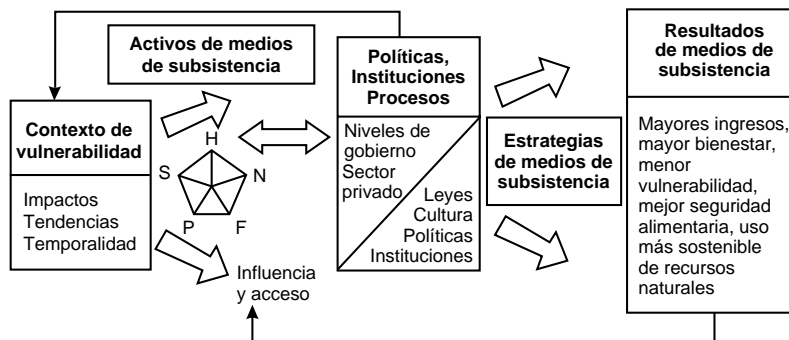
Activos de medios de subsistencia

Contexto de vulnerabilidad

Impactos
Tendencias
Temporalidad

H
S
N
P
F

Influencia y acceso

Políticas, Instituciones Procesos

Niveles de gobierno
Sector privado

Leyes
Cultura
Políticas
Instituciones

Estrategias de medios de subsistencia

Resultados de medios de subsistencia

Mayores ingresos, mayor bienestar, menor vulnerabilidad, mejor seguridad alimentaria, uso más sostenible de recursos naturales